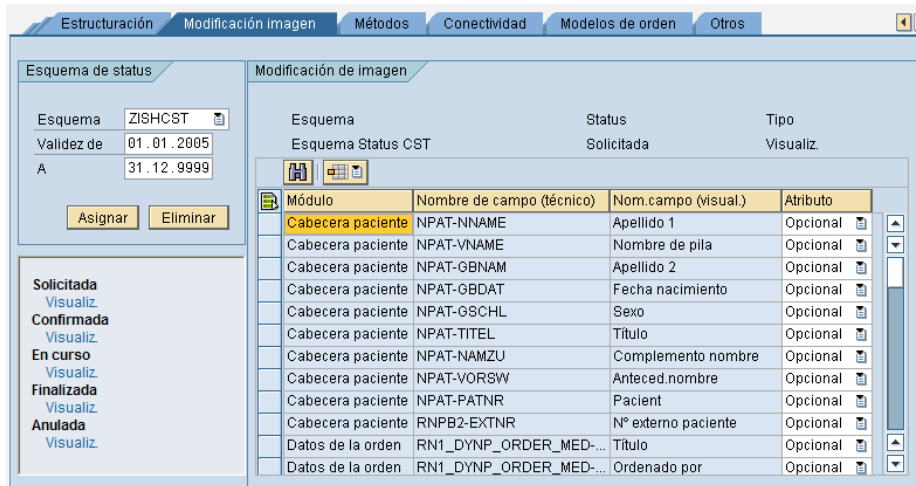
Estructuración | Modificación imagen | Métodos | Conectividad | Modelos de orden | Otros

Esquema de status

Esquema ZISHCST
Validez de 01.01.2005
A 31.12.9999

Asignar Eliminar

Solicitada
Visualiz.
Confirmada
Visualiz.
En curso
Visualiz.
Finalizada
Visualiz.
Anulada
Visualiz.

Modificación de imagen

Esquema Status Tipo
Esquema Status CST Solicitada Visualiz.

| Módulo | Nombre de campo (técnico) | Nom.campo (visual.) | Atributo |
|---|---|---|---|
| Cabecera paciente | NPAT-NNAME | Apellido 1 | Opcional |
| Cabecera paciente | NPAT-VNAME | Nombre de pila | Opcional |
| Cabecera paciente | NPAT-GBNAM | Apellido 2 | Opcional |
| Cabecera paciente | NPAT-GBDAT | Fecha nacimiento | Opcional |
| Cabecera paciente | NPAT-GSCHL | Sexo | Opcional |
| Cabecera paciente | NPAT-TITEL | Título | Opcional |
| Cabecera paciente | NPAT-NAMZU | Complemento nombre | Opcional |
| Cabecera paciente | NPAT-VORSW | Anteced.nombre | Opcional |
| Cabecera paciente | NPAT-PATNR | Pacient | Opcional |
| Cabecera paciente | RNPB2-EXTNR | N° externo paciente | Opcional |
| Datos de la orden | RN1_DYNP_ORDER_MED-... | Título | Opcional |
| Datos de la orden | RN1_DYNP_ORDER_MED-... | Ordenado por | Opcional |